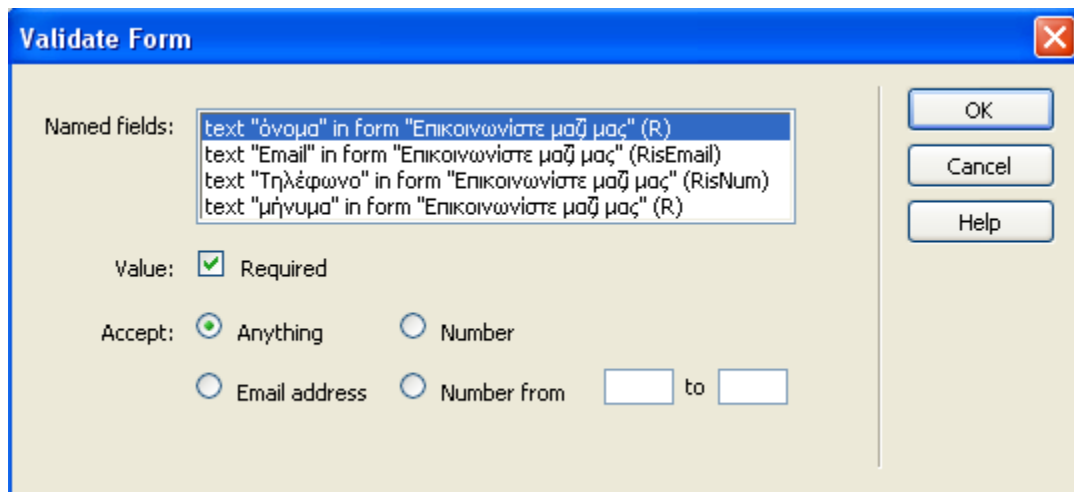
Validate Form

Named fields:
text "όνομα" in form "Επικοινωνίστε μαζ μας" (R)
text "Email" in form "Επικοινωνίστε μαζ μας" (RisEmail)
text "Τηλέφωνο" in form "Επικοινωνίστε μαζ μας" (RisNum)
text "μήνυμα" in form "Επικοινωνίστε μαζ μας" (R)

Value: Required

Accept: Anything Number

Email address Number from to

OK

Cancel

Help